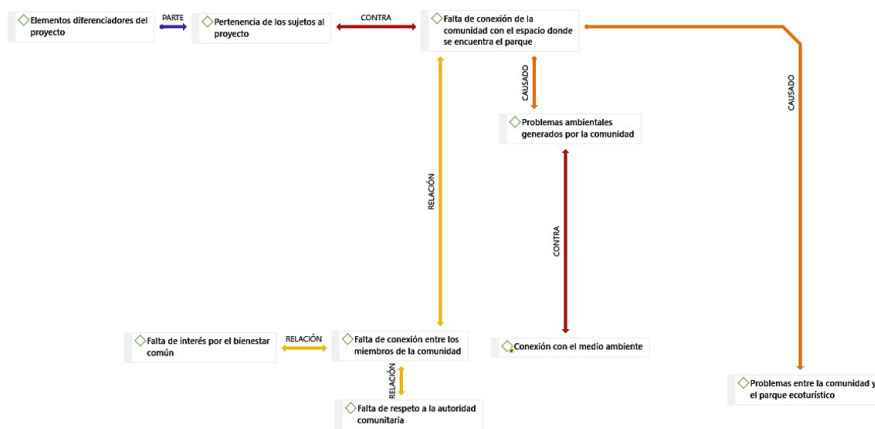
Elementos diferenciadores del proyecto

PARTE

Pertenencia de los sujetos al proyecto

CONTRA

Falta de conexión de la comunidad con el espacio donde se encuentra el parque

CAUSADO

CAUSADO

Problemas ambientales generados por la comunidad

RELACIÓN

CONTRA

Falta de interés por el bienestar común

RELACIÓN

Falta de conexión entre los miembros de la comunidad

Conexión con el medio ambiente

RELACIÓN

Falta de respeto a la autoridad comunitaria

Problemas entre la comunidad y el parque ecoturístico